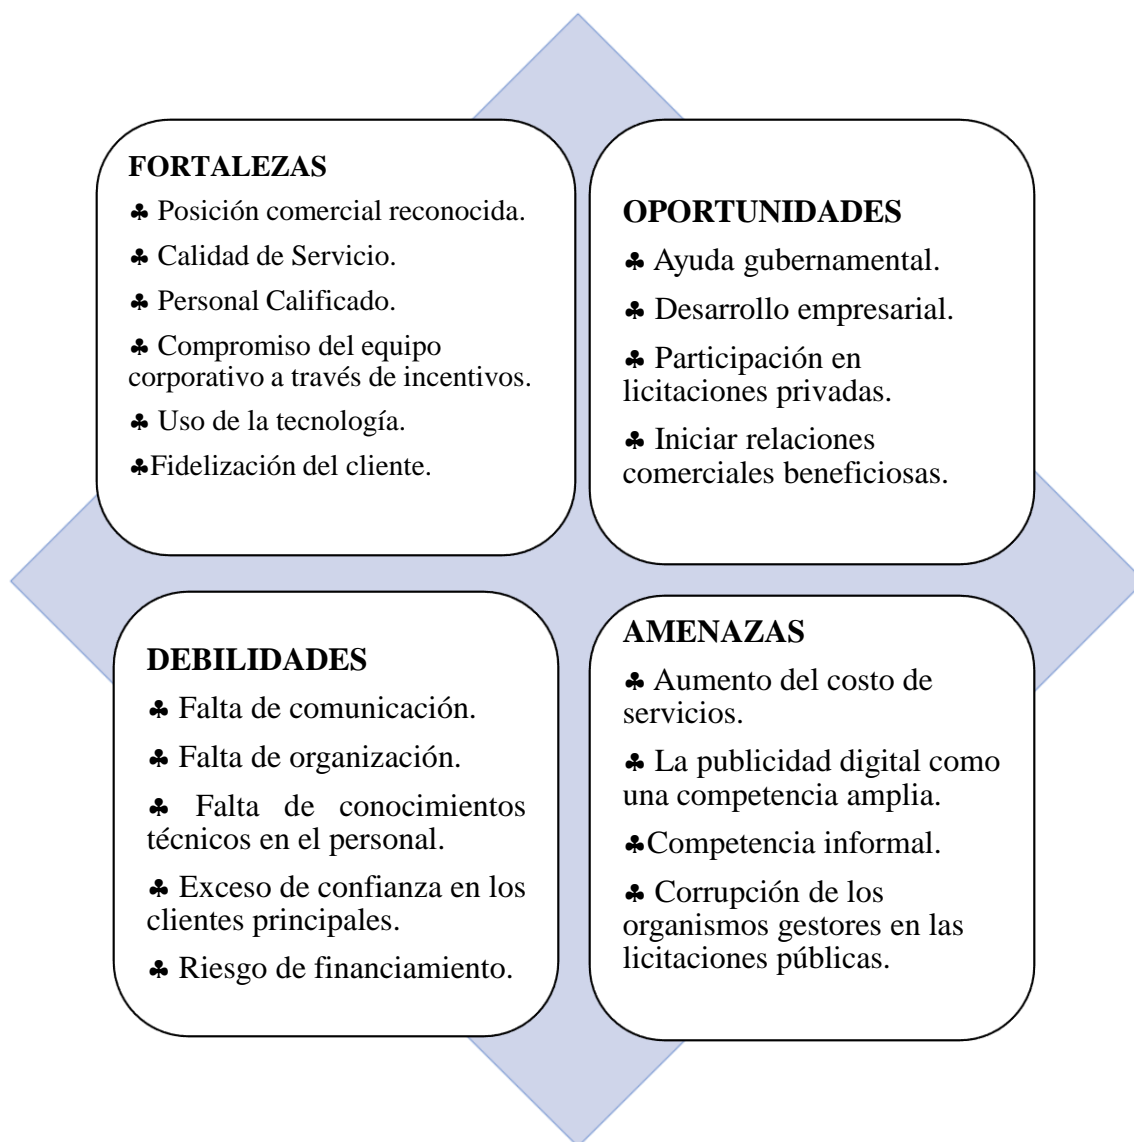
FORTALEZAS

♣ Posición comercial reconocida.

♣ Calidad de Servicio.

♣ Personal Calificado.

♣ Compromiso del equipo corporativo a través de incentivos.

♣ Uso de la tecnología.

♣Fidelización del cliente.

OPORTUNIDADES

♣ Ayuda gubernamental.

♣ Desarrollo empresarial.

♣ Participación en licitaciones privadas.

♣ Iniciar relaciones comerciales beneficiosas.

DEBILIDADES

♣ Falta de comunicación.

♣ Falta de organización.

♣ Falta de conocimientos técnicos en el personal.

♣ Exceso de confianza en los clientes principales.

♣ Riesgo de financiamiento.

AMENAZAS

♣ Aumento del costo de servicios.

♣ La publicidad digital como una competencia amplia.

♣Competencia informal.

♣ Corrupción de los organismos gestores en las licitaciones públicas.